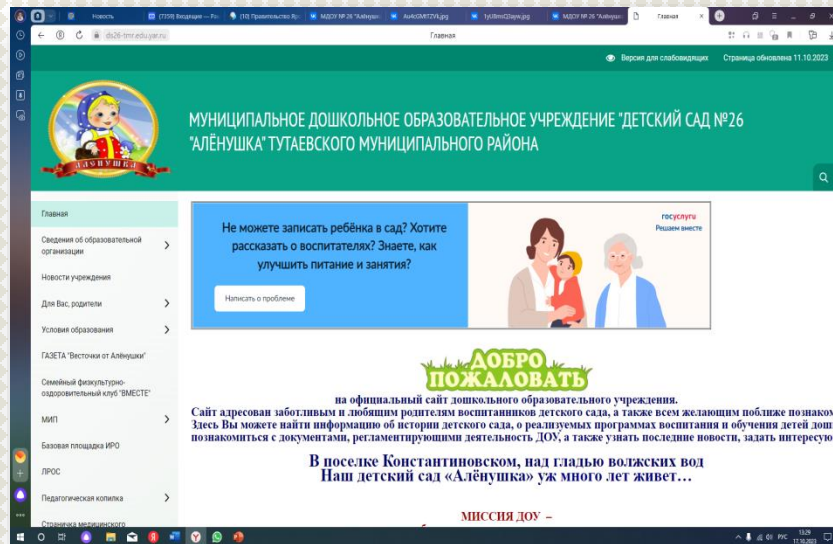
Новость (7359) Входящие — Ра (10) Правительство Яр МДОУ № 26 "Алёнуш AoAcGMf7ZVk.jpg 1yU8mrZ2aye.jpg МДОУ № 26 "Алёнуш Главная

ds26-tmr.edu.yar.ru Главная

Версия для слабовидящих Страница обновлена 11.10.2023

Алёнушка

МУНИЦИПАЛЬНОЕ ДОШКОЛЬНОЕ ОБРАЗОВАТЕЛЬНОЕ УЧРЕЖДЕНИЕ "ДЕТСКИЙ САД №26 "АЛЁНУШКА" ТУТАЕВСКОГО МУНИЦИПАЛЬНОГО РАЙОНА

Главная
Сведения об образовательной организации
Новости учреждения
Для Вас, родители
Условия образования
ГАЗЕТА "Весточки от Алёнушки"
Семейный физкультурно-оздоровительный клуб "ВМЕСТЕ"
МИП
Базовая площадка ИРО
ЛРОС
Педагогическая копилка
Страничка медицинского

Не можете записать ребёнка в сад? Хотите рассказать о воспитателях? Знаете, как улучшить питание и занятия?

Написать о проблеме

госуслуги
Решаем вместе

ДОБРО ПОЖАЛОВАТЬ

на официальный сайт дошкольного образовательного учреждения.
Сайт адресован заботливым и любящим родителям воспитанников детского сада, а также всем желающим поближе познаком
Здесь Вы можете найти информацию об истории детского сада, о реализуемых программах воспитания и обучения детей дош
познакомиться с документами, регламентирующими деятельность ДОУ, а также узнать последние новости, задать интересую

В поселке Константиновском, над гладью волжских вод
Наш детский сад «Алёнушка» уж много лет живет…

МИССИЯ ДОУ –

РУС 13:29 17.10.2023